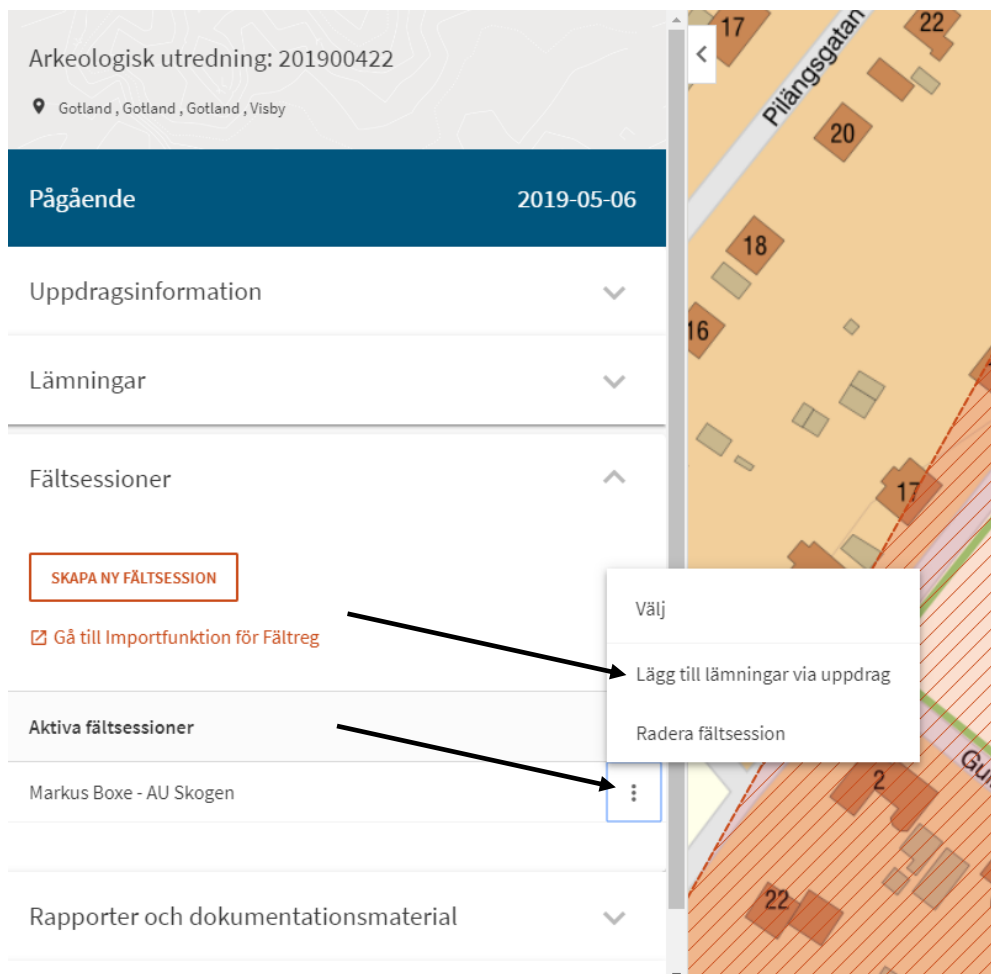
Arkeologisk utredning: 201900422

Gotland , Gotland , Gotland , Visby

Pågående 2019-05-06

Uppdragsinformation

Lämningar

Fältsessioner

SKAPA NY FÄLTSESSION

Gå till Importfunktion för Fältreg

Aktiva fältsessioner

Markus Boxe - AU Skogen

Välj

Lägg till lämningar via uppdrag

Radera fältsession

Rapporter och dokumentationsmaterial

17
22
Pilångsgatan
20
18
16
17
2
22
Gu